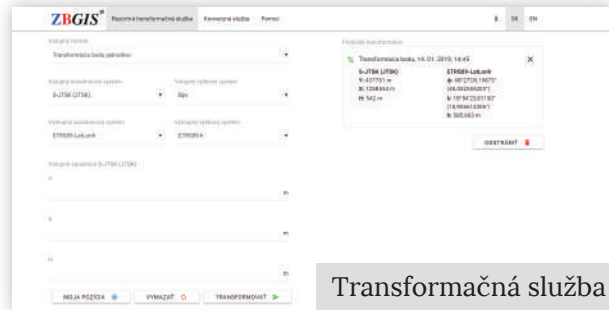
ZBGIS® Rezortná transformačná služba Konverzná služba Pomoc

SK EN

Vstupný formát

Transformácia bodu jednotlivo

Vstupný súradnicový systém

S-JTSK (JTSK)

Vstupný výškový systém

Bpv

Výstupný súradnicový systém

ETRS89-LatLonh

Výstupný výškový systém

ETRS89-h

Vstupné súradnice S-JTSK (JTSK)

Y

m

X

m

H

m

MOJA POZÍCIA

VYMAZAŤ

TRANSFORMOVAŤ

Výsledok transformácie

Transformácia bodu, 16.01.2019, 14:45

S-JTSK (JTSK)
Y: 437751 m
X: 1258344 m
H: 542 m

ETRS89-LatLonh
φ: 48°27'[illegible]"
([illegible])
λ: 18°54'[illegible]"
([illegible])
h: 586.663 m

ODSTRÁNIŤ

Transformačná služba